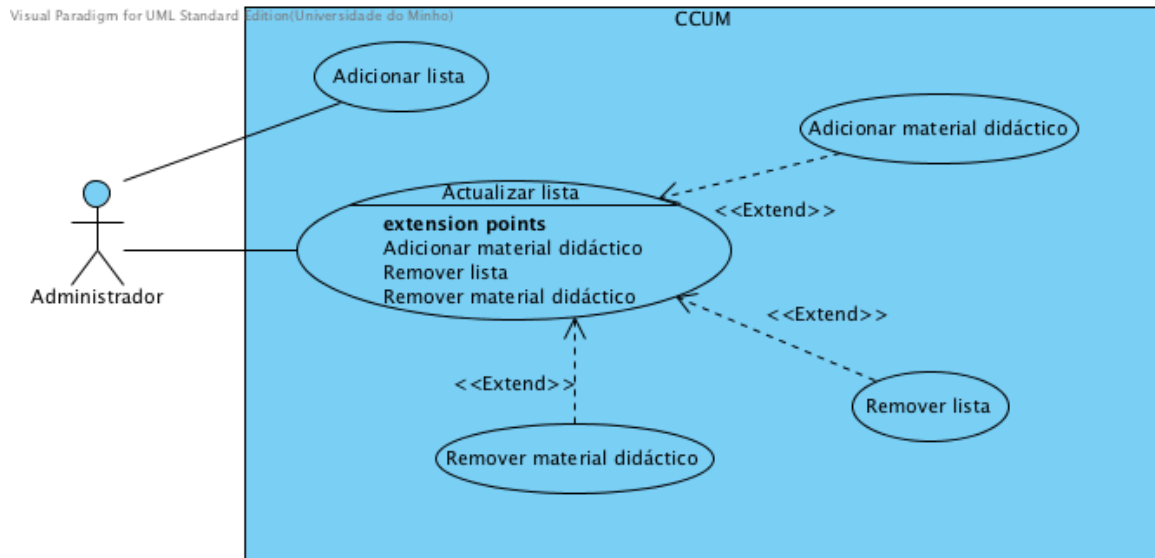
Visual Paradigm for UML Standard Edition(Universidade do Minho)

CCUM

Adicionar lista

Adicionar material didáctico

Actualizar lista
extension points
Adicionar material didáctico
Remover lista
Remover material didáctico

<<Extend>>

<<Extend>>

<<Extend>>

Administrador

Remover lista

Remover material didáctico